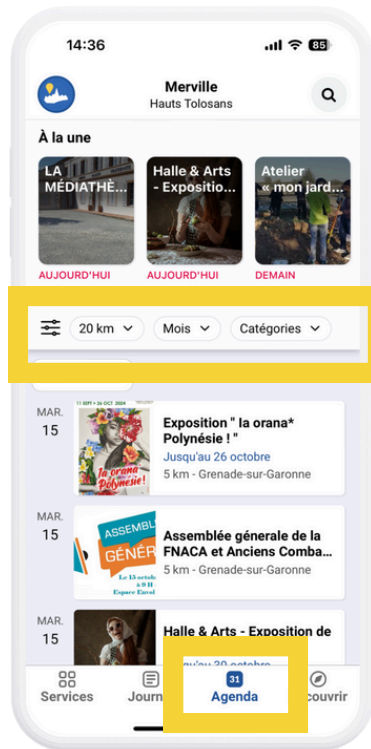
14:36

85

Merville
Hauts Tolosans

À la une

LA MÉDIATHÈ...

AUJOURD'HUI

Halle & Arts - Expositio...

AUJOURD'HUI

Atelier « mon jard...

DEMAIN

20 km

Mois

Catégories

MAR.
15

11 SEPT > 26 OCT 2024

Ia orana Polynésie!

Exposition " Ia orana* Polynésie ! "

Jusqu'au 26 octobre

5 km - Grenade-sur-Garonne

MAR.
15

ASSEMBL GÉNÉR

Le 15 octob à 9 H Espace Entrel

Assemblée générale de la FNACA et Anciens Comba...

5 km - Grenade-sur-Garonne

MAR.
15

Halle & Arts - Exposition de

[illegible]u'au 20 octobre

Services

Journ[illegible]

31

Agenda

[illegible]couvrir